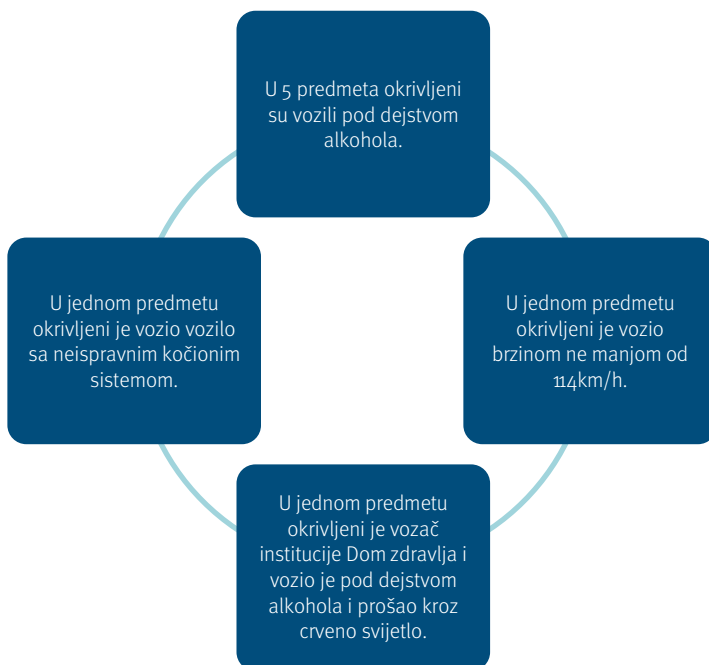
U 5 predmeta okrivljeni su vozili pod dejstvom alkohola.

U jednom predmetu okrivljeni je vozio brzinom ne manjom od 114km/h.

U jednom predmetu okrivljeni je vozač institucije Dom zdravlja i vozio je pod dejstvom alkohola i prošao kroz crveno svijetlo.

U jednom predmetu okrivljeni je vozio vozilo sa neispravnim kočionim sistemom.